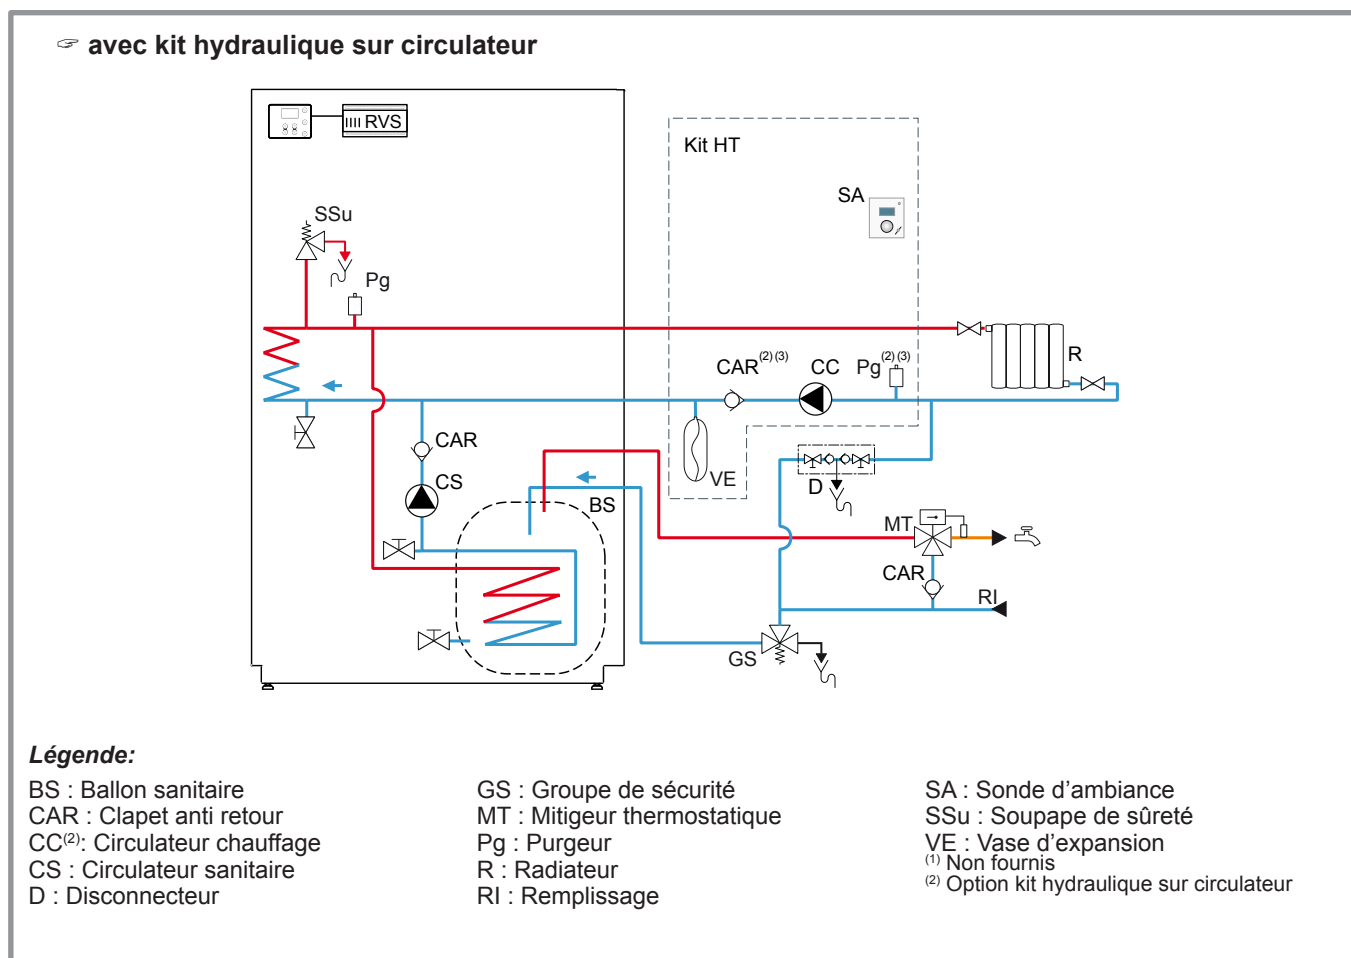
☞ avec kit hydraulique sur circulateur

RVS

SSu

Pg

Kit HT

SA

R

$CAR^{(2)(3)}$ CC $Pg^{(2)(3)}$

CAR

CS

VE

BS

D

MT

CAR

RI

GS

**Légende:**

BS : Ballon sanitaire
CAR : Clapet anti retour
$CC^{(2)}$: Circulateur chauffage
CS : Circulateur sanitaire
D : Disconnecteur

GS : Groupe de sécurité
MT : Mitigeur thermostatique
Pg : Purgeur
R : Radiateur
RI : Remplissage

SA : Sonde d’ambiance
SSu : Soupape de sûreté
VE : Vase d’expansion
$^{(1)}$ Non fournis
$^{(2)}$ Option kit hydraulique sur circulateur